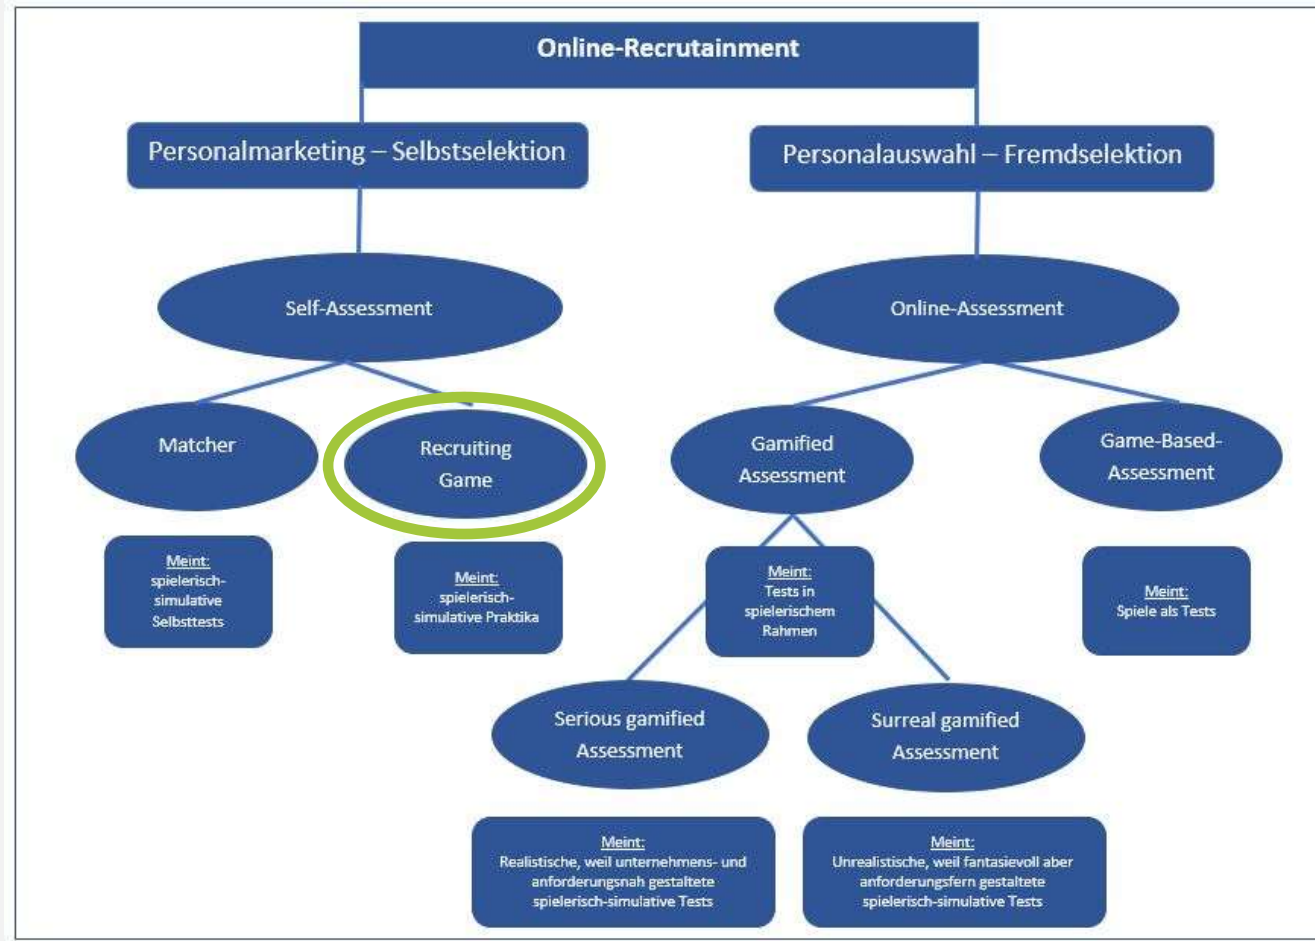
Online-Recrutainment

Personalmarketing – Selbstselektion

Personalauswahl – Fremdselektion

Self-Assessment

Online-Assessment

Matcher

Recruiting Game

Gamified Assessment

Game-Based-Assessment

Meint: spielerisch-simulative Selbsttests

Meint: spielerisch-simulative Praktika

Meint: Tests in spielerischem Rahmen

Meint: Spiele als Tests

Serious gamified Assessment

Surreal gamified Assessment

Meint: Realistische, weil unternehmens- und anforderungsnah gestaltete spielerisch-simulative Tests

Meint: Unrealistische, weil fantasievoll aber anforderungsfern gestaltete spielerisch-simulative Tests